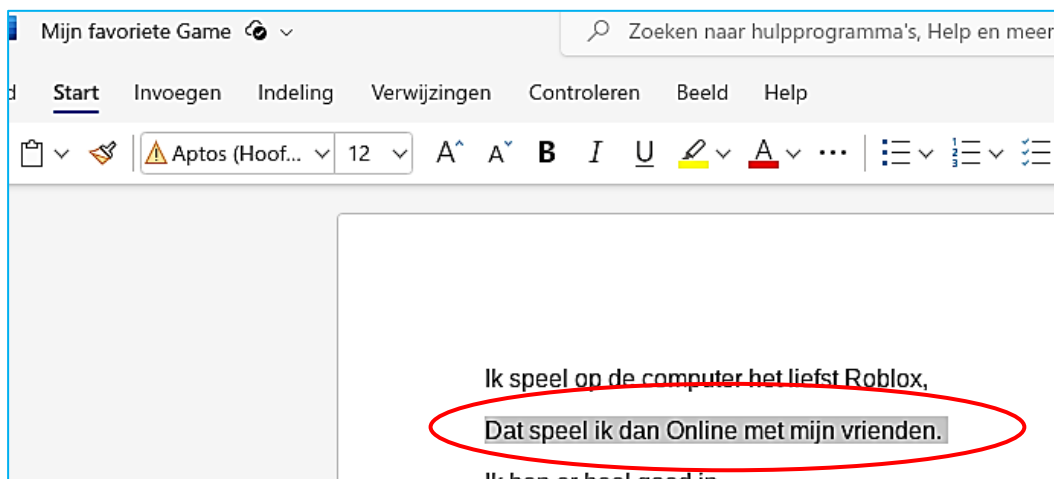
Mijn favoriete Game

Zoeken naar hulpprogramma's, Help en meer

d Start Invoegen Indeling Verwijzingen Controleren Beeld Help

Aptos (Hoof... 12 A A B I U A

Ik speel op de computer het liefst Roblox,

Dat speel ik dan Online met mijn vrienden.

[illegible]